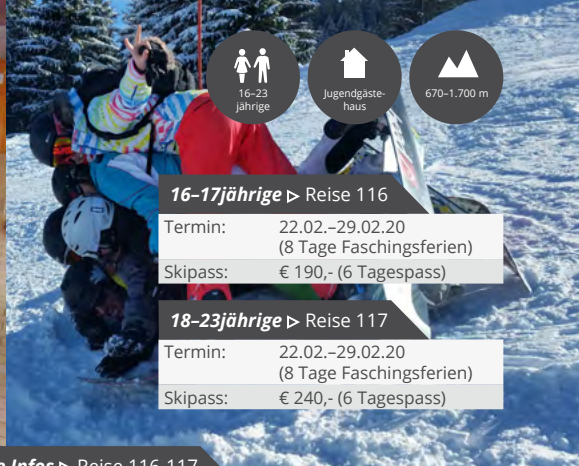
16–23 jährige

Jugendgästehaus

670–1.700 m

16–17jährige ▷ Reise 116

| Termin: | 22.02.–29.02.20 (8 Tage Faschingsferien) |
|---|---|
| Skipass: | € 190,- (6 Tagespass) |

18–23jährige ▷ Reise 117

| Termin: | 22.02.–29.02.20 (8 Tage Faschingsferien) |
|---|---|
| Skipass: | € 240,- (6 Tagespass) |

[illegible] Infos ▷ Reise 116-117